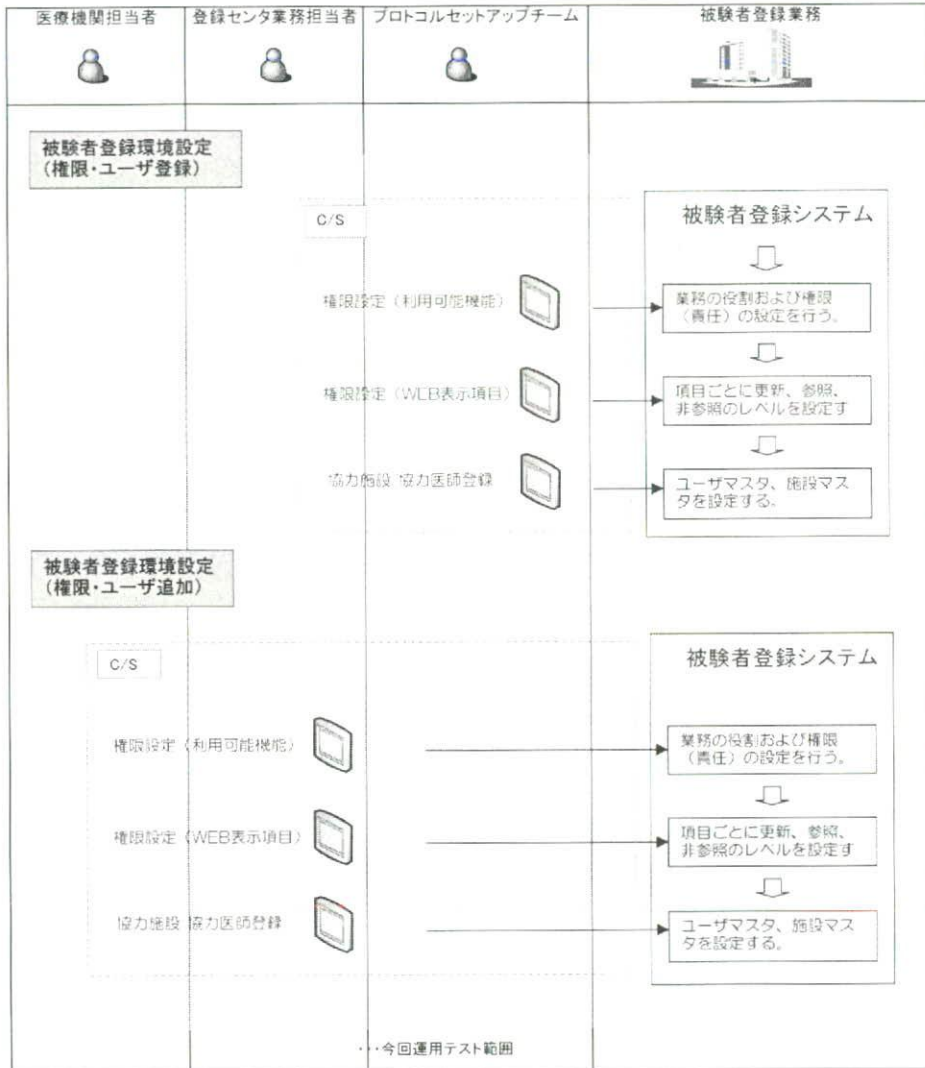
医療機関担当者

登録センタ業務担当者

プロトコルセットアップチーム

被験者登録業務

被験者登録環境設定（権限・ユーザ登録）

C/S

権限設定（利用可能機能）

権限設定（WEB表示項目）

協力施設 協力医師登録

被験者登録システム

業務の役割および権限（責任）の設定を行う。

項目ごとに更新、参照、非参照のレベルを設定す

ユーザマスタ、施設マスタを設定する。

被験者登録環境設定（権限・ユーザ追加）

C/S

権限設定（利用可能機能）

権限設定（WEB表示項目）

協力施設 協力医師登録

被験者登録システム

業務の役割および権限（責任）の設定を行う。

項目ごとに更新、参照、非参照のレベルを設定す

ユーザマスタ、施設マスタを設定する。

…今回運用テスト範囲